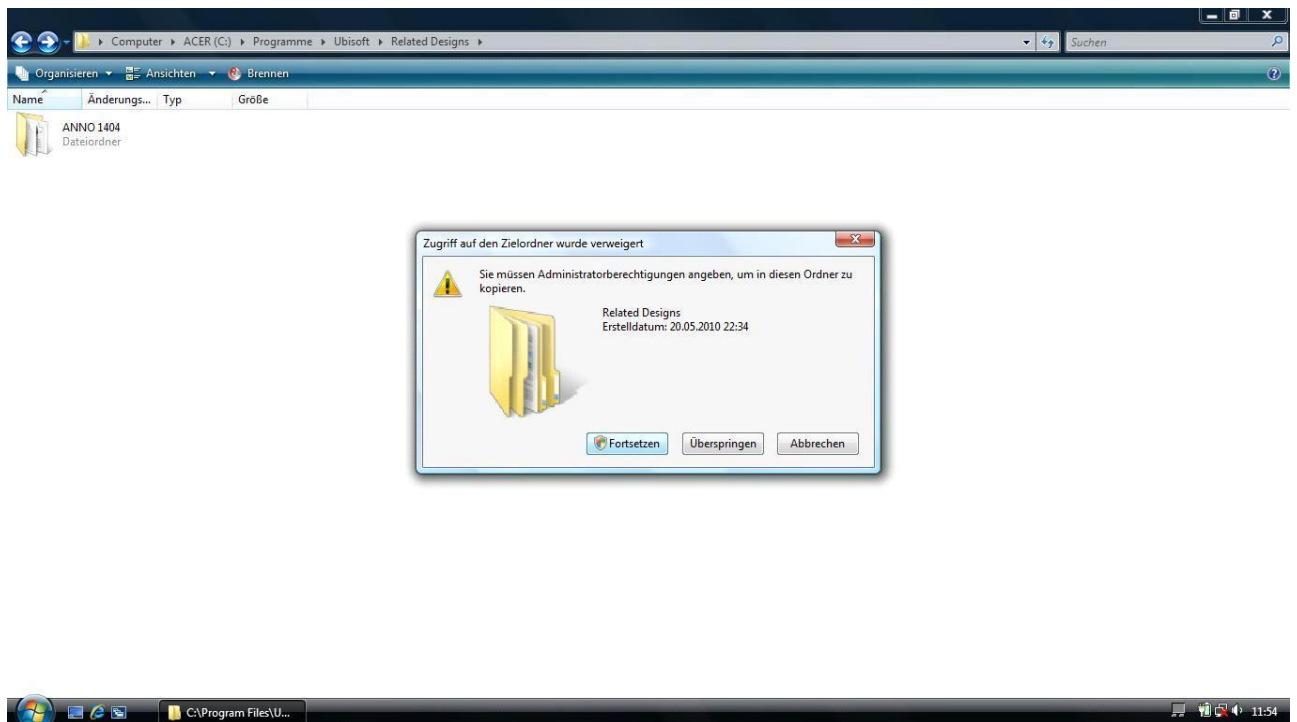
Computer ▸ ACER (C:) ▸ Programme ▸ Ubisoft ▸ Related Designs ▸

Suchen

Organisieren ▾ Ansichten ▾ Brennen

Name Änderungs... Typ Größe

ANNO 1404
Dateiordner

Zugriff auf den Zielordner wurde verweigert

Sie müssen Administratorberechtigungen angeben, um in diesen Ordner zu kopieren.

Related Designs
Erstelldatum: 20.05.2010 22:34

Fortsetzen Überspringen Abbrechen

C:\Program Files\U...

11:54